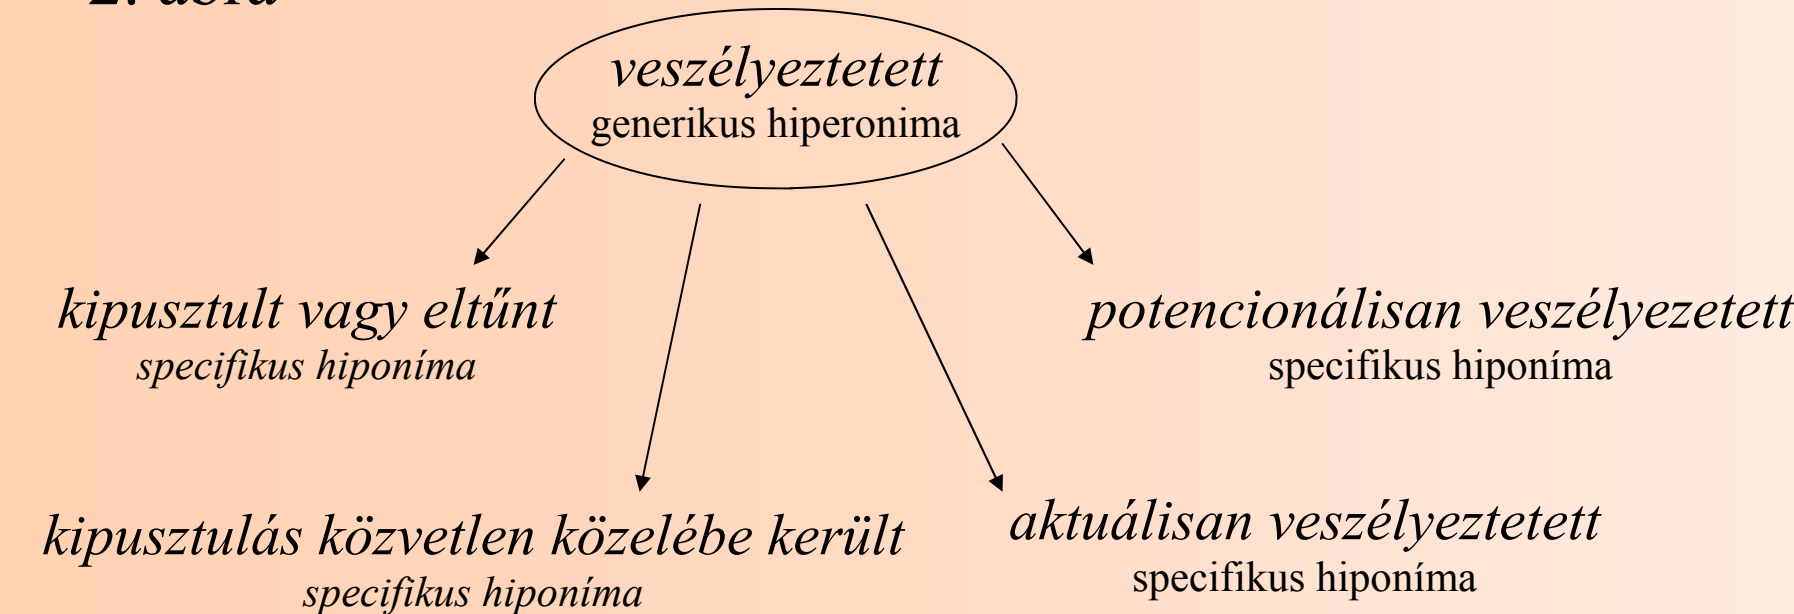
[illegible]

veszélyeztetett
generikus hiperonima

kipusztult vagy eltűnt
specifikus hiponíma

potencionálisan veszélyezetett
specifikus hiponíma

kipusztulás közvetlen közelébe került
specifikus hiponíma

aktuálisan veszélyeztetett
specifikus hiponíma